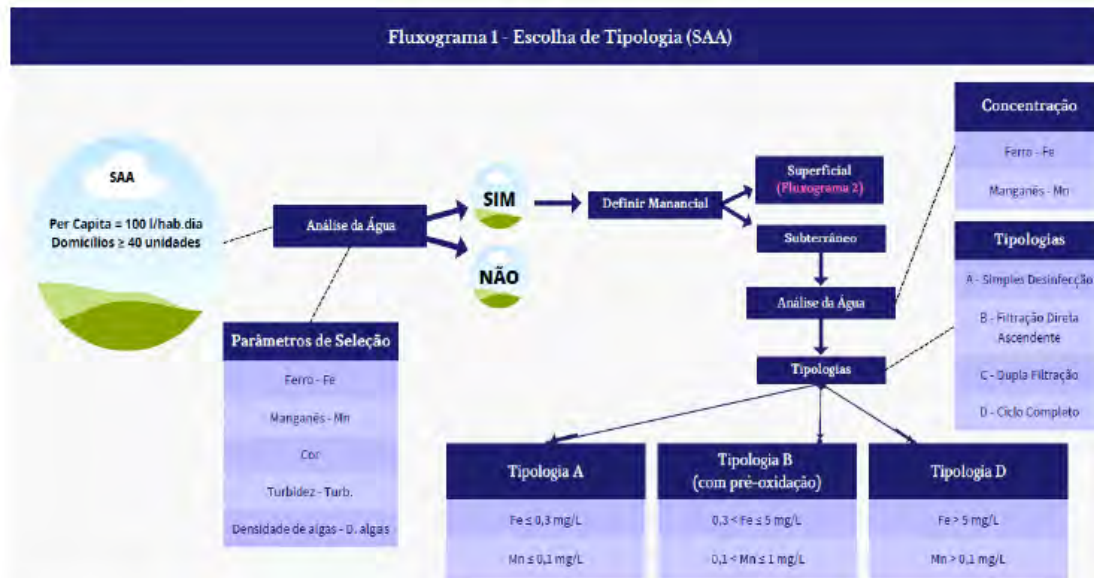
Fluxograma 1 - Escolha de Tipologia (SAA)

SAA

Per Capita = 100 l/hab.dia
Domicílios ≥ 40 unidades

Análise da Água

SIM

NÃO

Definir Manancial

Superficial
(Fluxograma 2)

Subterrâneo

Análise da Água

Tipologias

Parâmetros de Seleção

Ferro - Fe

Manganês - Mn

Cor

Turbidez - Turb.

Densidade de algas - D. algas

Concentração

Ferro - Fe

Manganês - Mn

Tipologias

A - Simples Desinfecção

B - Filtração Direta Ascendente

C - Dupla Filtração

D - Ciclo Completo

| Tipologia A | Tipologia B (com pré-oxidação) | Tipologia D |
|---|---|---|
| Fe ≤ 0,3 mg/L | 0,3 < Fe ≤ 5 mg/L | Fe > 5 mg/L |
| Mn ≤ 0,1 mg/L | 0,1 < Mn ≤ 1 mg/L | Mn > 0,1 mg/L |